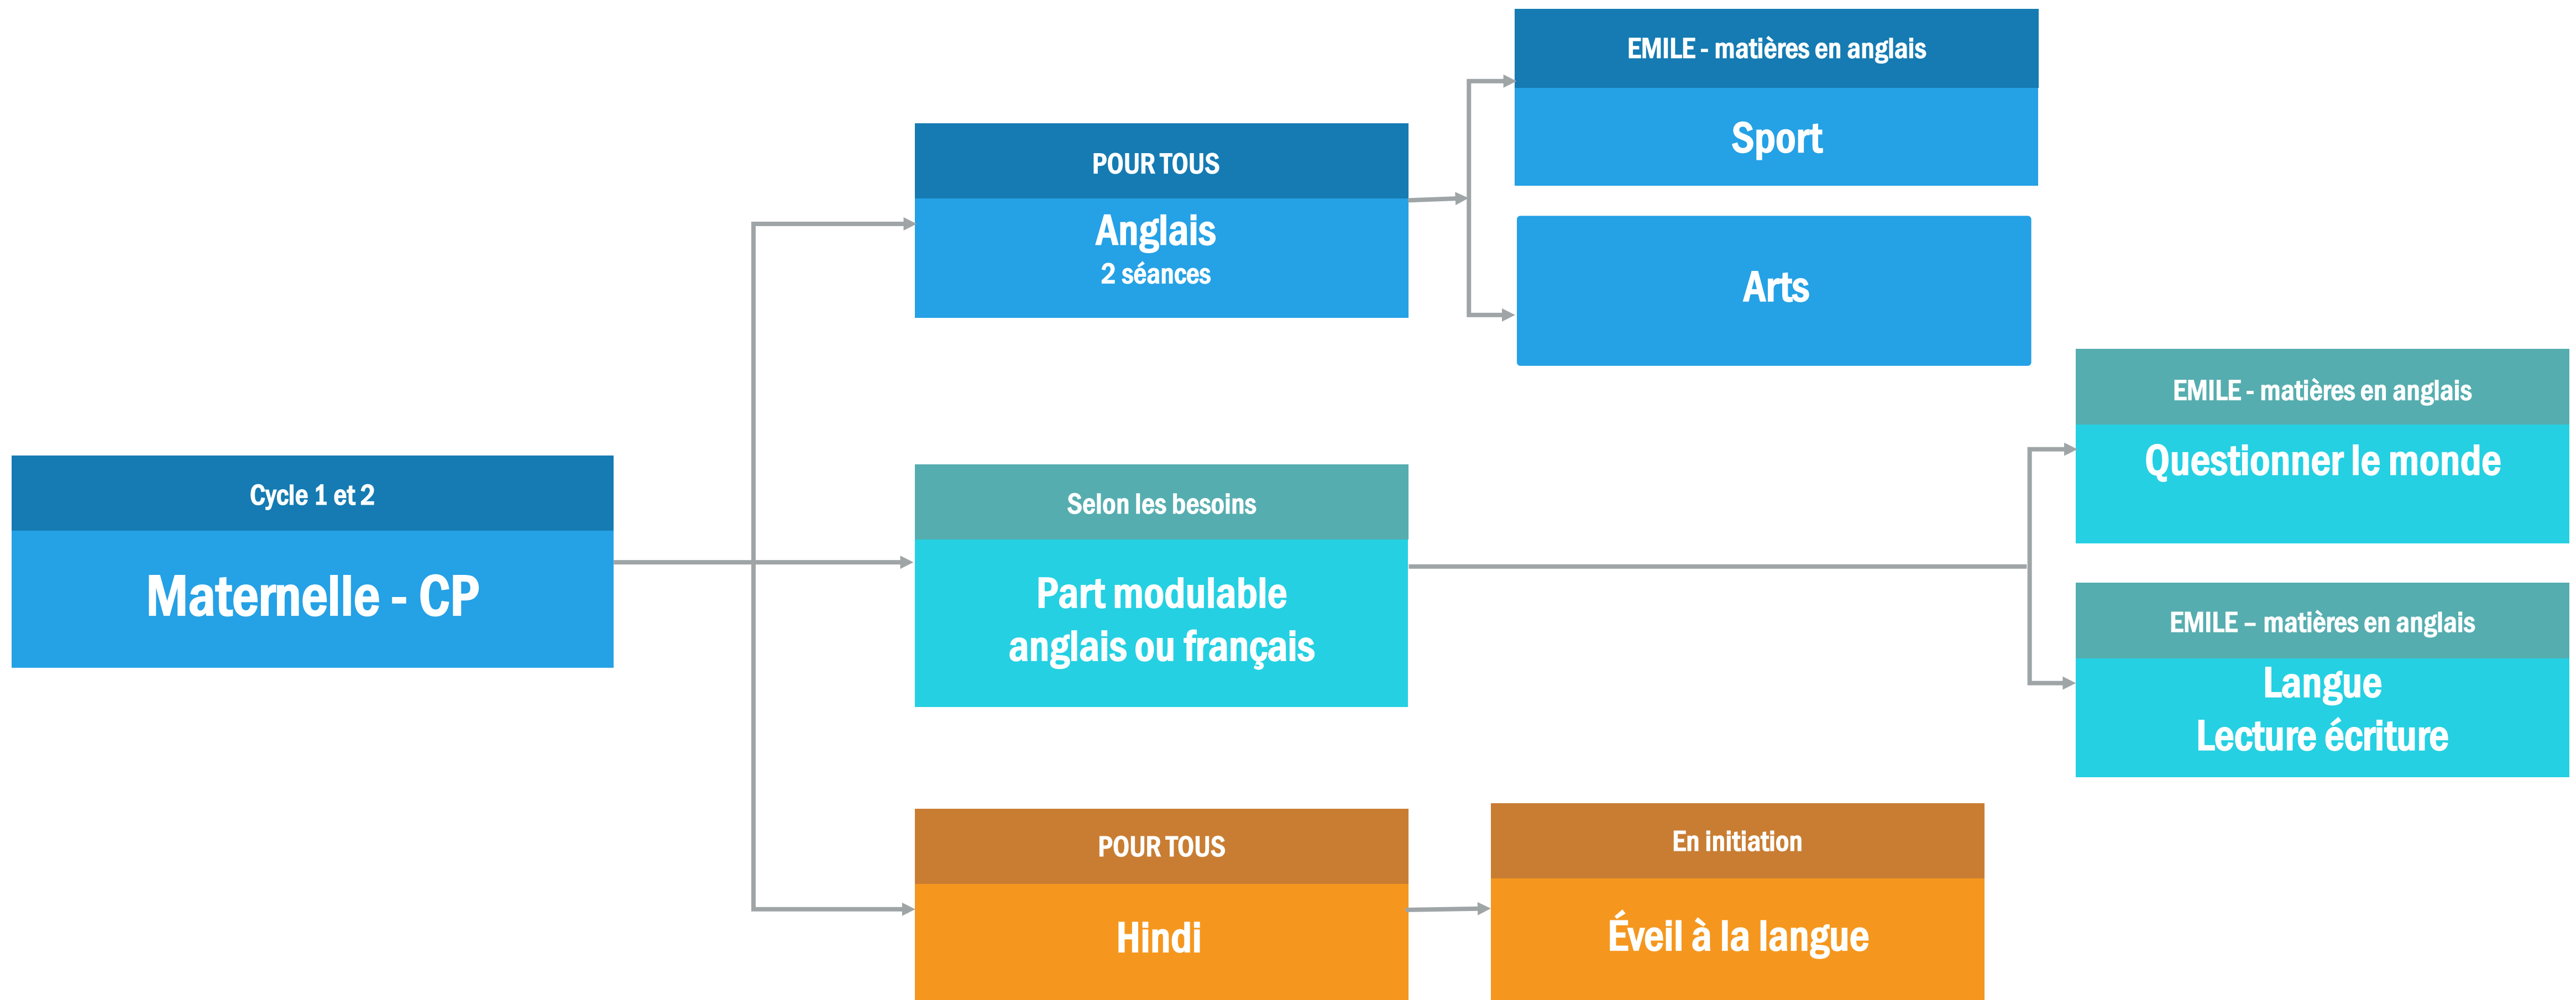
Cycle 1 et 2

Maternelle - CP

POUR TOUS

Anglais
2 séances

EMILE - matières en anglais

Sport

Arts

Selon les besoins

Part modulable anglais ou français

EMILE - matières en anglais

Questionner le monde

EMILE – matières en anglais

Langue
Lecture écriture

POUR TOUS

Hindi

En initiation

Éveil à la langue